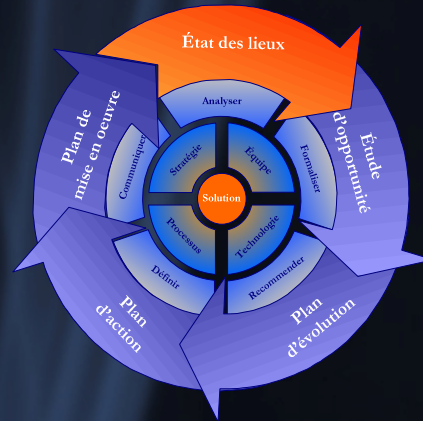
État des lieux

Étude d'opportunité

Plan d'évolution

Plan d'action

Plan de mise en oeuvre

Analyser

Formaliser

Recommender

Définir

Communiquer

Stratégie

Equipe

Technologie

Processus

Solution